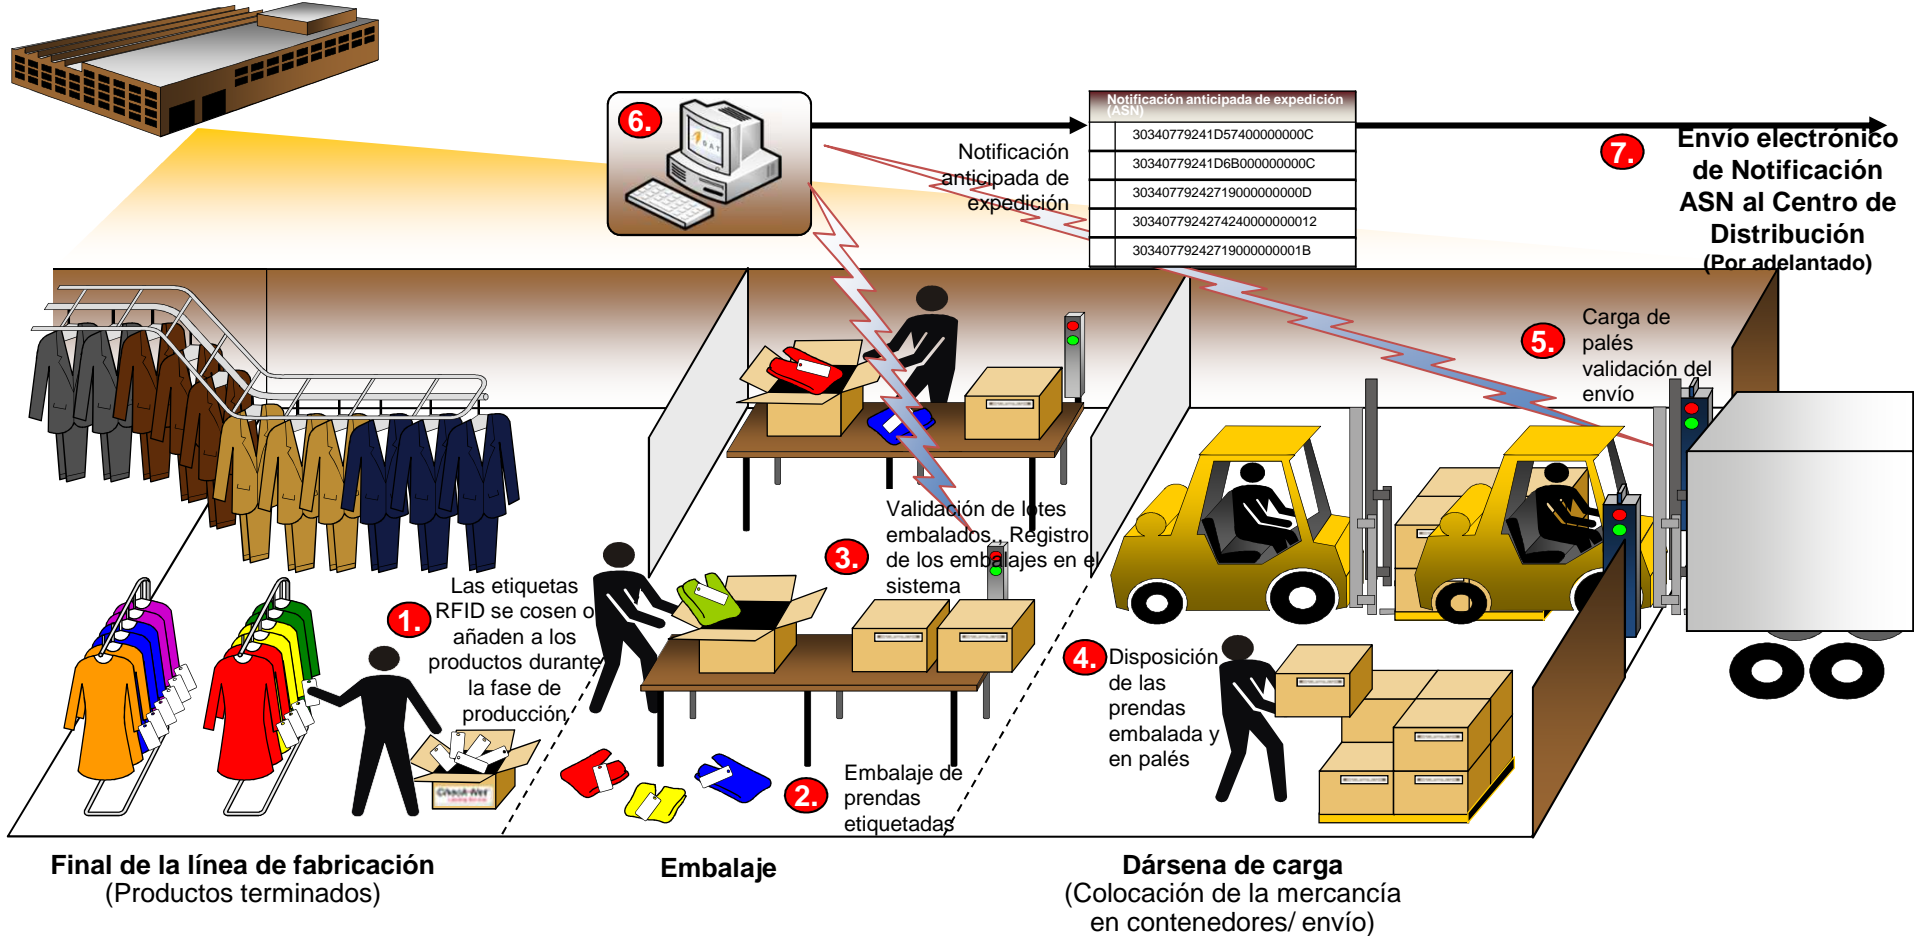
6.

Notificación anticipada de expedición

| Notificación anticipada de expedición (ASN) |
|---|
| 30340779241D57400000000C |
| 30340779241D6B000000000C |
| 303407792427190000000000D |
| 3034077924274240000000012 |
| 303407792427190000000001B |

7. Envío electrónico de Notificación ASN al Centro de Distribución (Por adelantado)

5. Carga de palés validación del envío

3. Validación de lotes embalados., Registro de los embalajes en el sistema

1. Las etiquetas RFID se cosen o añaden a los productos durante la fase de producción

Check-Net

4. Disposición de las prendas embalada y en palés

2. Embalaje de prendas etiquetadas

Final de la línea de fabricación
(Productos terminados)

Embalaje

Dársena de carga
(Colocación de la mercancía en contenedores/ envío)